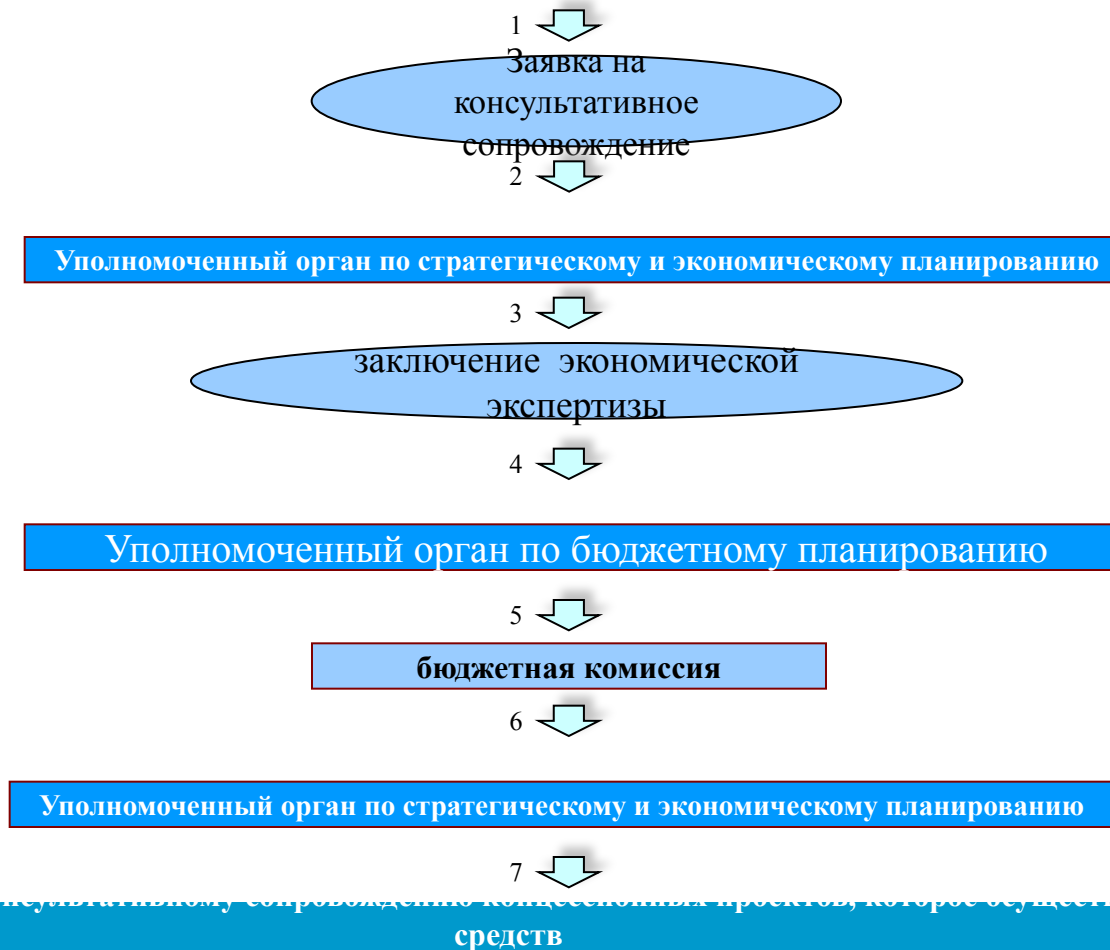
1

Заявка на консультативное сопровождение

2

Уполномоченный орган по стратегическому и экономическому планированию

3

заключение экономической экспертизы

4

Уполномоченный орган по бюджетному планированию

5

бюджетная комиссия

6

Уполномоченный орган по стратегическому и экономическому планированию

7

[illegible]нсультативному сопровождению концессионных проектов, которое осущест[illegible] средств